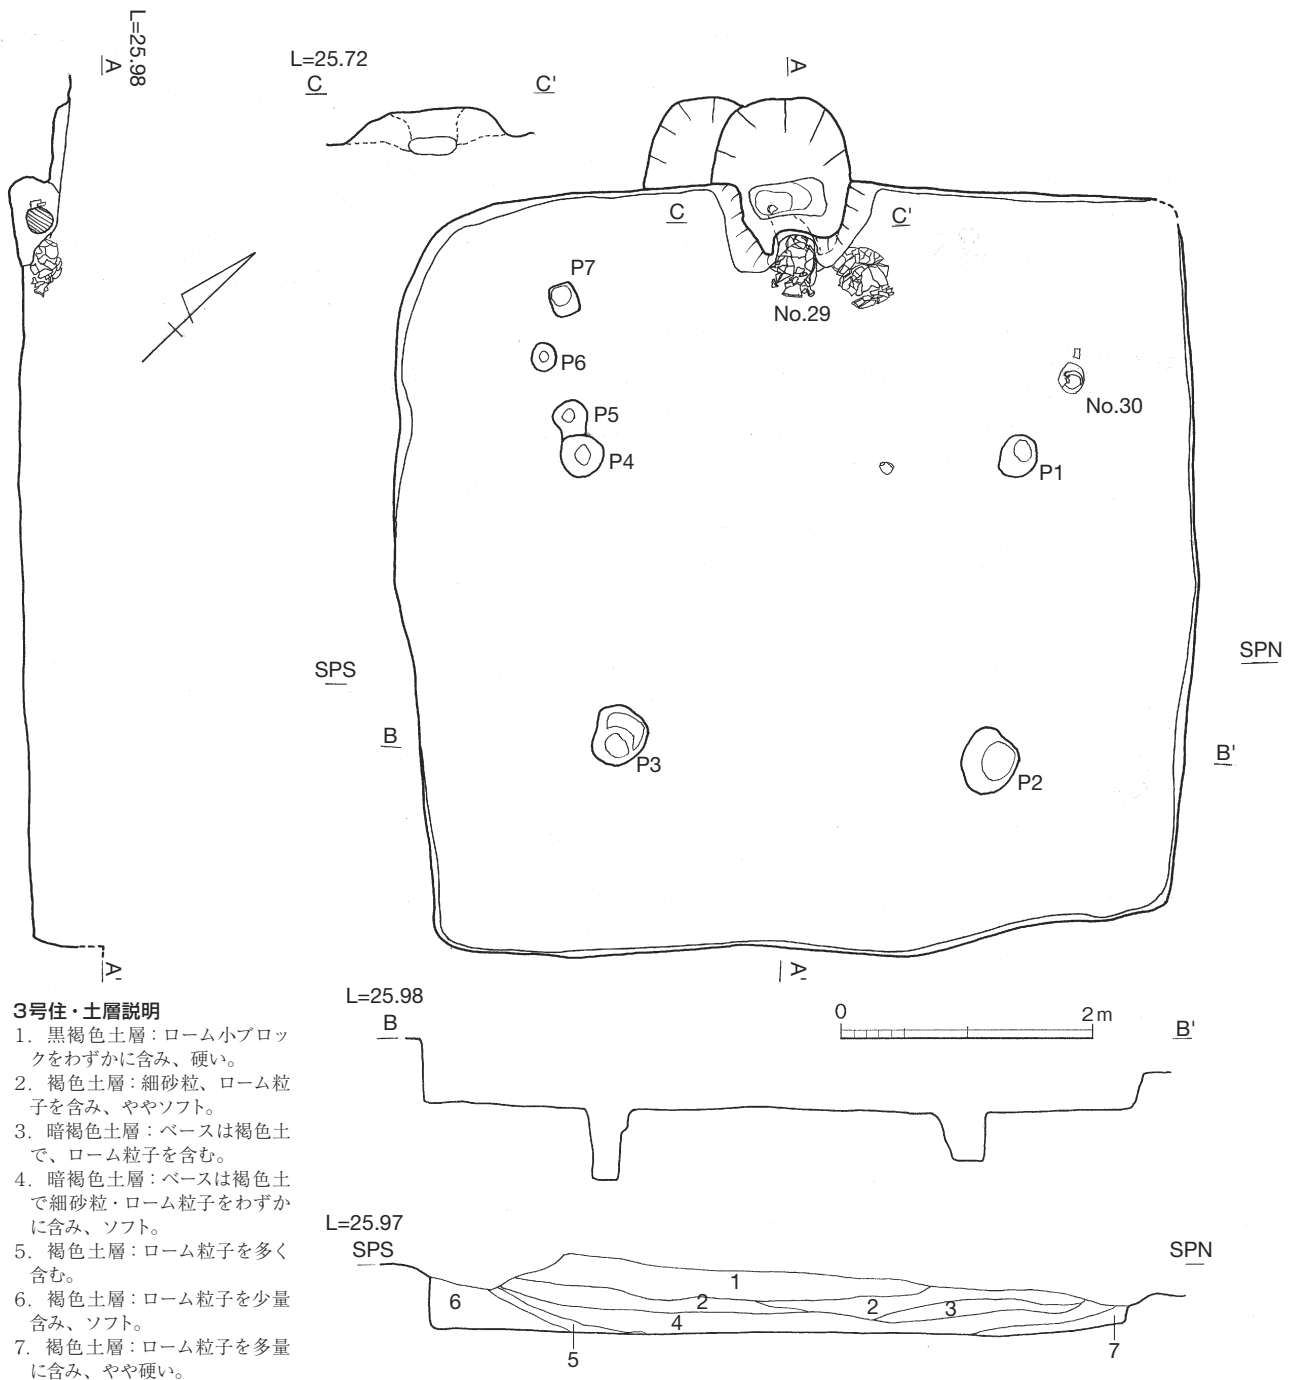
L=25.98
A

L=25.72
C C'

A

C C'

P7

No.29

P6

No.30

P5

P4

P1

SPN

SPS

B

B'

P3

P2

A'

A'

3号住・土層説明
1. 黒褐色土層：ローム小ブロックをわずかに含み、硬い。
2. 褐色土層：細砂粒、ローム粒子を含み、ややソフト。
3. 暗褐色土層：ベースは褐色土で、ローム粒子を含む。
4. 暗褐色土層：ベースは褐色土で細砂粒・ローム粒子をわずかに含み、ソフト。
5. 褐色土層：ローム粒子を多く含む。
6. 褐色土層：ローム粒子を少量含み、ソフト。
7. 褐色土層：ローム粒子を多量に含み、やや硬い。

L=25.98
B

0 2m

B'

L=25.97
SPS

SPN

1

6

2

2

3

4

5

7